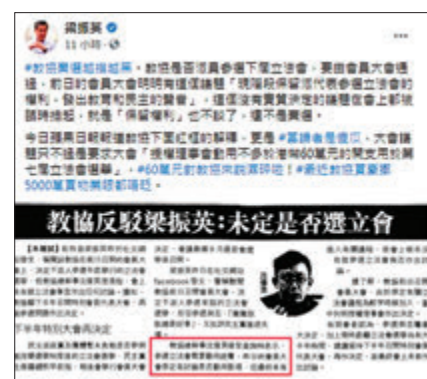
梁振英
11 小時 ·

#教協累積組織謊言，教協是否派員參選下屆立法會，要由會員大會通過，前日的會員大會明明有這個議題「現階段保留派代表參選立法會的權利，做出教育和民主的聲音」，這個沒有會員決定的議題在會上都被諮詢過了，就是「保留權利」，也不說了，這不是議會。

今日明周日都報道教協下屆立法會的詳情，更是#篡議會是違反，大會議程只不過是要求大會「現階段繼續保留派代表參選下屆立法會的權利」的完整報道#60萬元的教協來說是不錯#最近的教協實業基5000萬實施實際都嚴重。

教協反駁梁振英:未定是否選立會

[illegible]